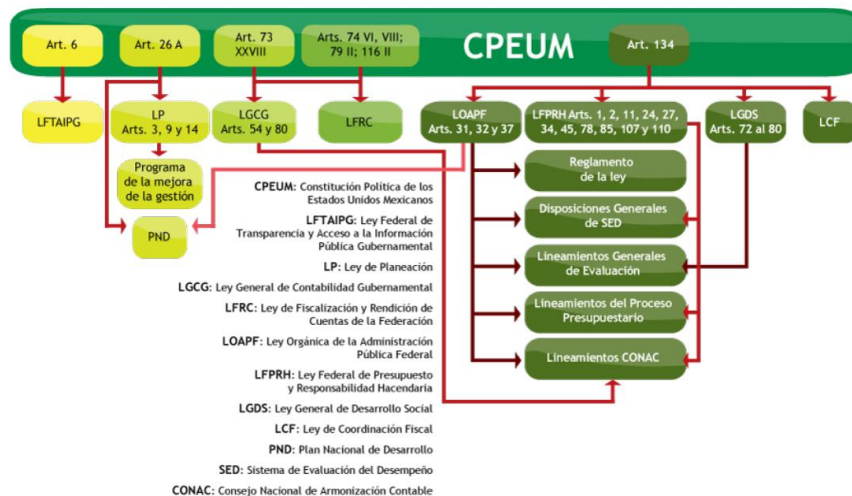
Art. 6

Art. 26 A

Art. 73 XXVIII

Arts. 74 VI, VIII; 79 II; 116 II

CPEUM

Art. 134

LFTAIPG

LP Arts. 3, 9 y 14

LGCG Arts. 54 y 80

LFRC

LOAPF Arts. 31, 32 y 37

LFPRH Arts. 1, 2, 11, 24, 27, 34, 45, 78, 85, 107 y 110

LGDS Arts. 72 al 80

LCF

Programa de la mejora de la gestión

PND

Reglamento de la ley

Disposiciones Generales de SED

Lineamientos Generales de Evaluación

Lineamientos del Proceso Presupuestario

Lineamientos CONAC

CPEUM: Constitución Política de los Estados Unidos Mexicanos

LFTAIPG: Ley Federal de Transparencia y Acceso a la Información Pública Gubernamental

LP: Ley de Planeación

LGCG: Ley General de Contabilidad Gubernamental

LFRC: Ley de Fiscalización y Rendición de Cuentas de la Federación

LOAPF: Ley Orgánica de la Administración Pública Federal

LFPRH: Ley Federal de Presupuesto y Responsabilidad Hacendaria

LGDS: Ley General de Desarrollo Social

LCF: Ley de Coordinación Fiscal

PND: Plan Nacional de Desarrollo

SED: Sistema de Evaluación del Desempeño

CONAC: Consejo Nacional de Armonización Contable